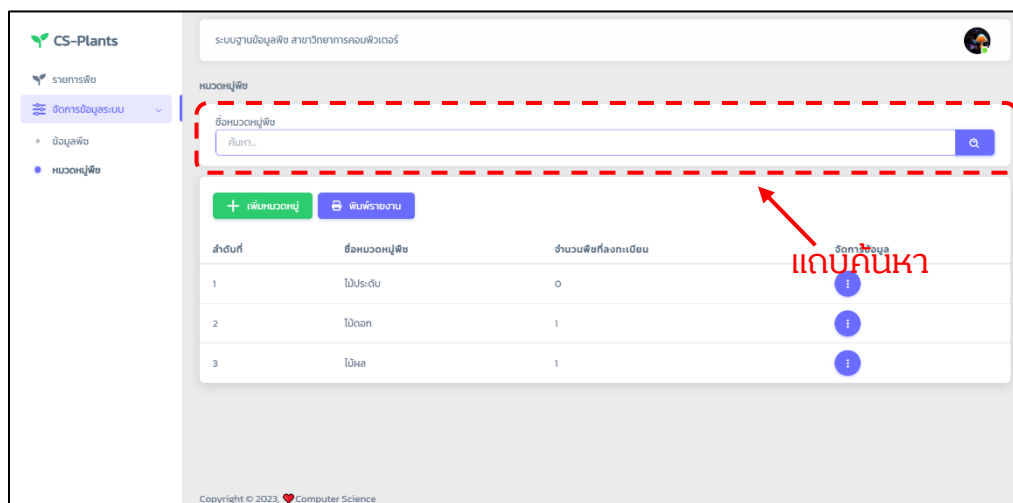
CS-Plants

รายการพืช

จัดการข้อมูลระบบ

ข้อมูลพืช

หมวดหมู่พืช

ระบบฐานข้อมูลพืช สาขาวิทยาการคอมพิวเตอร์

หมวดหมู่พืช

ชื่อหมวดหมู่พืช

ค้นหา..

แถบค้นหา

+ เพิ่มหมวดหมู่

พิมพ์รายงาน

| ลำดับที่ | ชื่อหมวดหมู่พืช | จำนวนพืชที่ลงทะเบียน | จัดการข้อมูล |
|---|---|---|---|
| 1 | ไม้ประดับ | 0 | ⋮ |
| 2 | ไม้ดอก | 1 | ⋮ |
| 3 | ไม้ผล | 1 | ⋮ |

Copyright © 2023, Computer Science